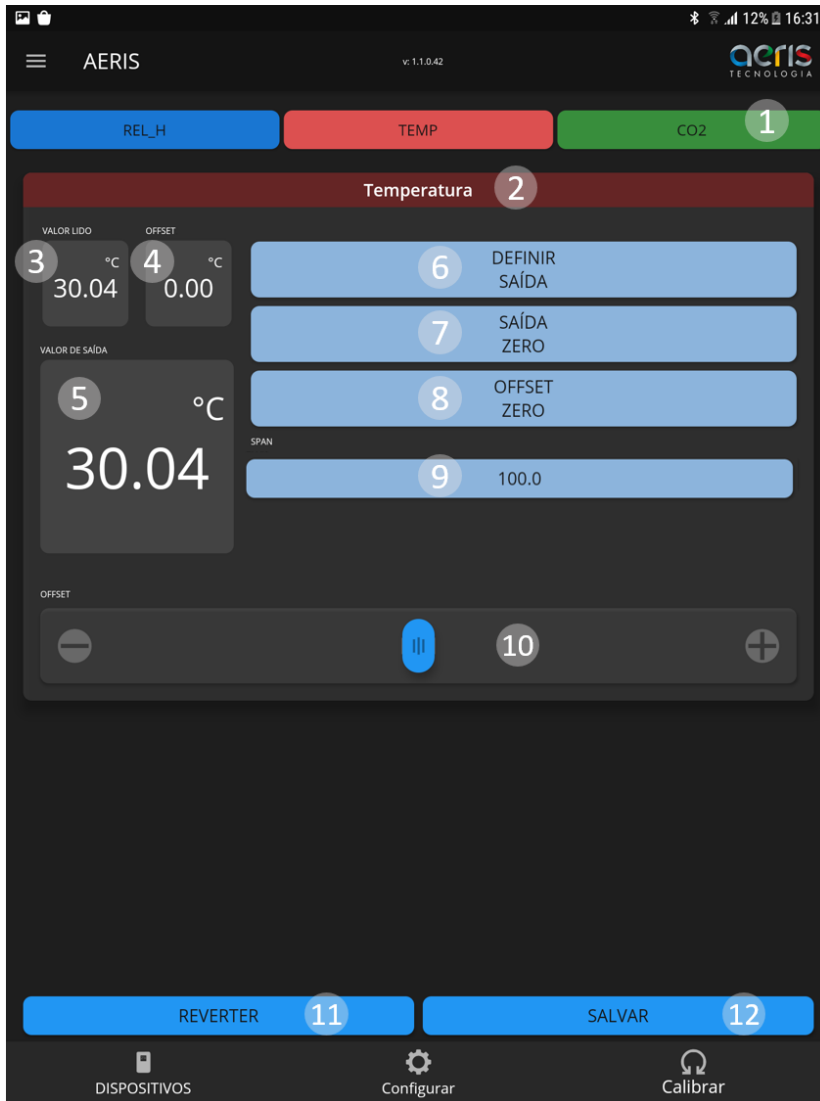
12% 16:31

AERIS

v: 1.1.0.42

aeris TECNOLOGIA

REL_H

TEMP

CO2

1

Temperatura

2

VALOR LIDO

3

°C

30.04

OFFSET

4

°C

0.00

6

DEFINIR SAÍDA

7

SAÍDA ZERO

8

OFFSET ZERO

VALOR DE SAÍDA

5

°C

30.04

SPAN

9

100.0

OFFSET

10

REVERTER

11

SALVAR

12

DISPOSITIVOS

Configurar

Calibrar